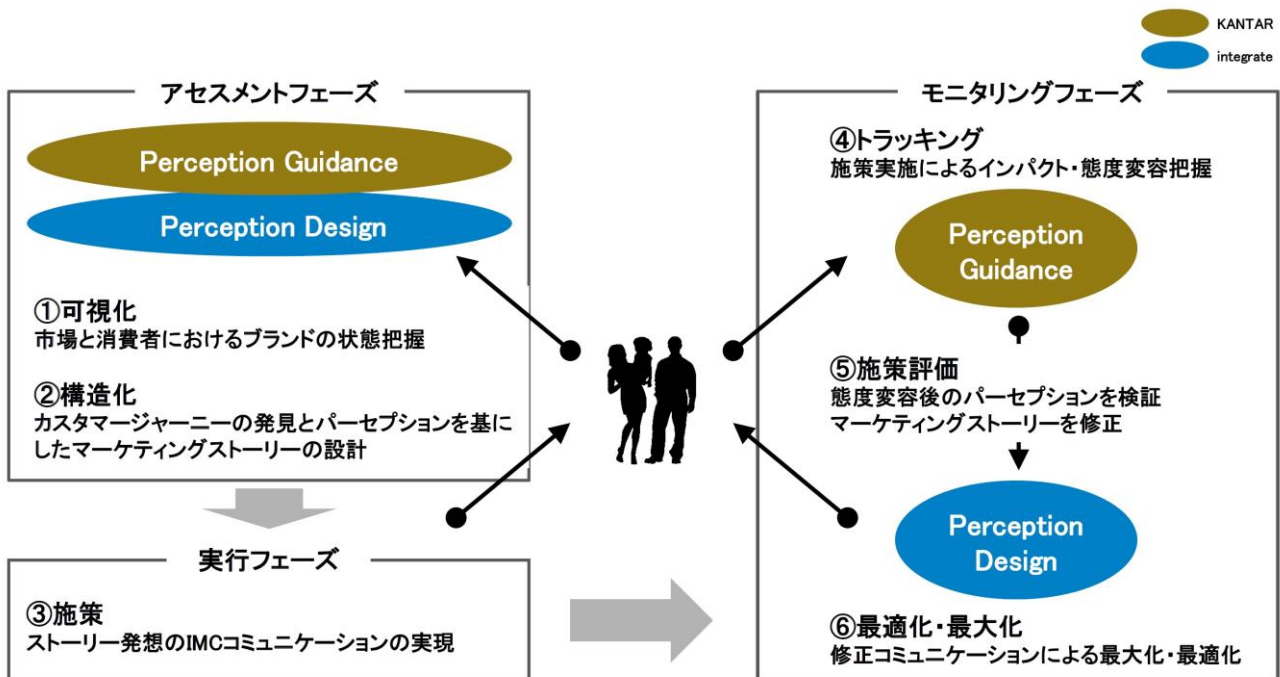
KANTAR

integrate

アセスメントフェーズ

Perception Guidance

Perception Design

①可視化
市場と消費者におけるブランドの状態把握

②構造化
カスタマージャーニーの発見とパーセプションを基にしたマーケティングストーリーの設計

実行フェーズ

③施策
ストーリー発想のIMCコミュニケーションの実現

モニタリングフェーズ

④トラッキング
施策実施によるインパクト・態度変容把握

Perception Guidance

⑤施策評価
態度変容後のパーセプションを検証
マーケティングストーリーを修正

Perception Design

⑥最適化・最大化
修正コミュニケーションによる最大化・最適化